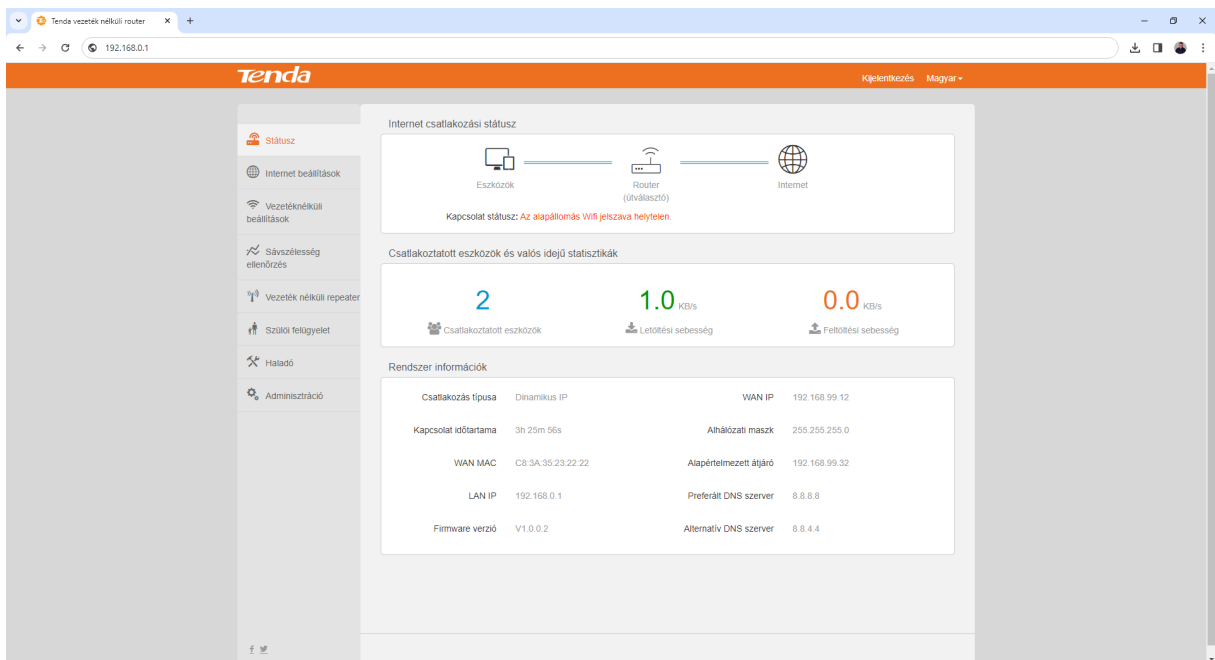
Tenda vezeték nélküli router ×
192.168.0.1

Tenda
Kijelentkezés Magyar

Státusz
Internet beállítások
Vezetéknélküli beállítások
Sávszélesség ellenőrzés
Vezeték nélküli repeater
Szülői felügyelet
Haladó
Adminisztráció

Internet csatlakozási státusz
Eszközök
Router (útválasztó)
Internet
Kapcsolat státusz: Az alapállomás Wifi jelszava helytelen.

Csatlakoztatott eszközök és valós idejű statisztikák
2
Csatlakoztatott eszközök
1.0 KB/s
Letöltési sebesség
0.0 KB/s
Feltöltési sebesség

Rendszer információk

| Csatlakozás típusa | Dinamikus IP | WAN IP | 192.168.99.12 |
|---|---|---|---|
| Kapcsolat időtartama | 3h 25m 56s | Alhálózati maszk | 255.255.255.0 |
| WAN MAC | C8:3A:35:23:22:22 | Alapértelmezett átjáró | 192.168.99.32 |
| LAN IP | 192.168.0.1 | Preferált DNS szerver | 8.8.8.8 |
| Firmware verzió | V1.0.0.2 | Alternatív DNS szerver | 8.8.4.4 |